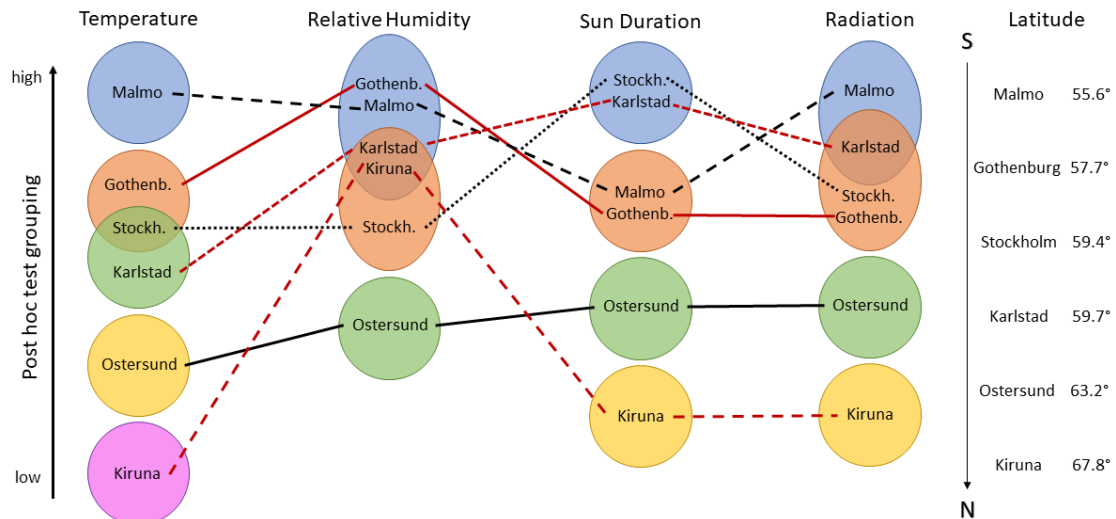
Temperature

Relative Humidity

Sun Duration

Radiation

Latitude

high

low

Post hoc test grouping

Malmo

Gothenb.

Stockh.

Karlstad

Ostersund

Kiruna

Gothenb.
Malmo

Karlstad
Kiruna

Stockh.

Ostersund

Stockh.
Karlstad

Malmo
Gothenb.

Ostersund

Kiruna

Malmo

Karlstad

Stockh.
Gothenb.

Ostersund

Kiruna

S

Malmo 55.6°

Gothenburg 57.7°

Stockholm 59.4°

Karlstad 59.7°

Ostersund 63.2°

Kiruna 67.8°

N